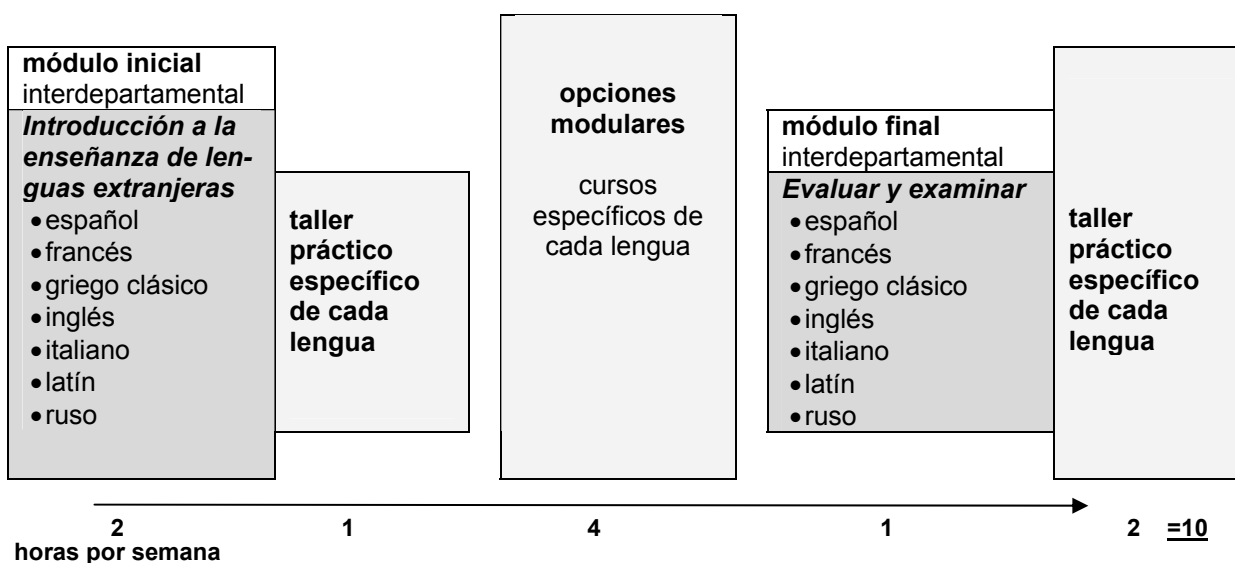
**módulo inicial**
interdepartamental

***Introducción a la enseñanza de lenguas extranjeras***
- español
- francés
- griego clásico
- inglés
- italiano
- latín
- ruso

**taller práctico específico de cada lengua**

**opciones modulares**

cursos específicos de cada lengua

**módulo final**
interdepartamental

***Evaluar y examinar***
- español
- francés
- griego clásico
- inglés
- italiano
- latín
- ruso

**taller práctico específico de cada lengua**

**2** **1** **4** **1** **2** **=10**

**horas por semana**